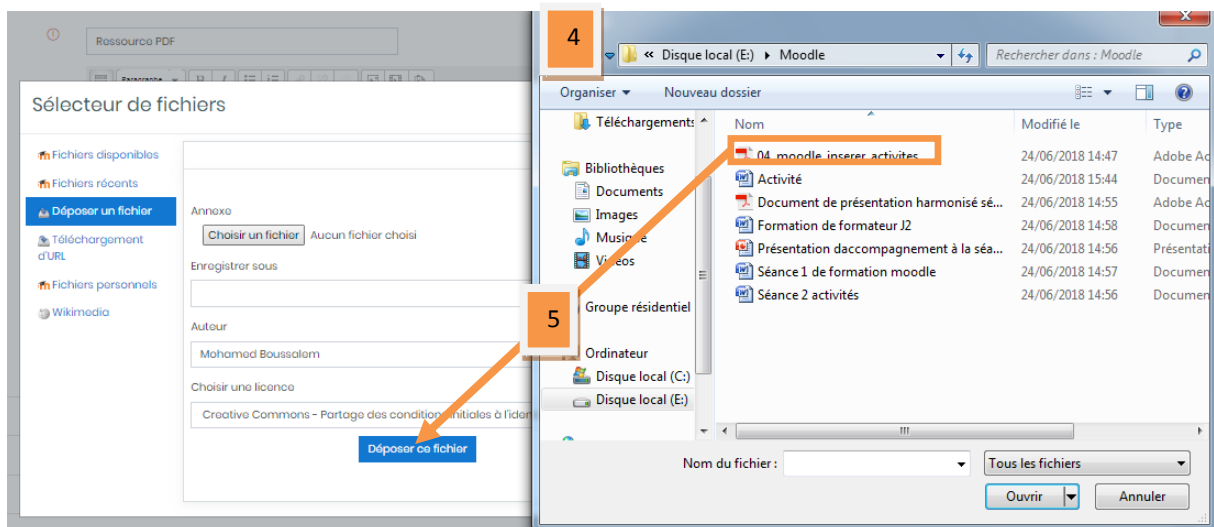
Ressource PDF

Sélecteur de fichiers

Fichiers disponibles
Fichiers récents
Déposer un fichier
Téléchargement d'URL
Fichiers personnels
Wikimedia

Annexe
Choisir un fichier Aucun fichier choisi
Enregistrer sous
Auteur
Mohamed Boussalem
Choisir une licence
Creative Commons - Partage des conditions initiales à l'iden
Déposer ce fichier

4
« Disque local (E:) ▸ Moodle
Rechercher dans : Moodle
Organiser ▾ Nouveau dossier

Téléchargements
Bibliothèques
Documents
Images
Musique
Vidéos
Groupe résidentiel
Ordinateur
Disque local (C:)
Disque local (E:)

5

| Nom | Modifié le | Type |
|---|---|---|
| 04_moodle_inserer_activites | 24/06/2018 14:47 | Adobe Ac |
| Activité | 24/06/2018 15:44 | Documen |
| Document de présentation harmonisé sé... | 24/06/2018 14:55 | Adobe Ac |
| Formation de formateur J2 | 24/06/2018 14:58 | Documen |
| Présentation daccompagnement à la séa... | 24/06/2018 14:56 | Présentati |
| Séance 1 de formation moodle | 24/06/2018 14:57 | Documen |
| Séance 2 activités | 24/06/2018 14:56 | Documen |

Nom du fichier :
Tous les fichiers
Ouvrir
Annuler